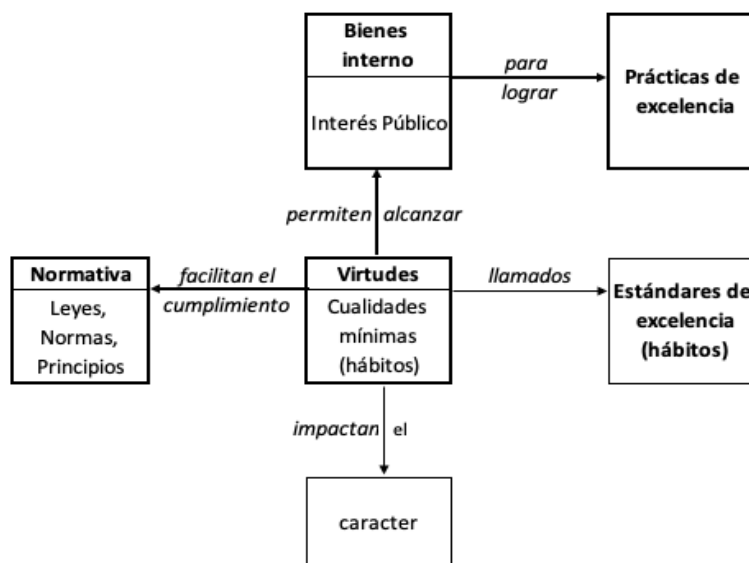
Bienes interno

Interés Público

para lograr

Prácticas de excelencia

permiten alcanzar

Normativa

Leyes, Normas, Principios

facilitan el cumplimiento

Virtudes

Cualidades mínimas (hábitos)

llamados

Estándares de excelencia (hábitos)

impactan el

caracter